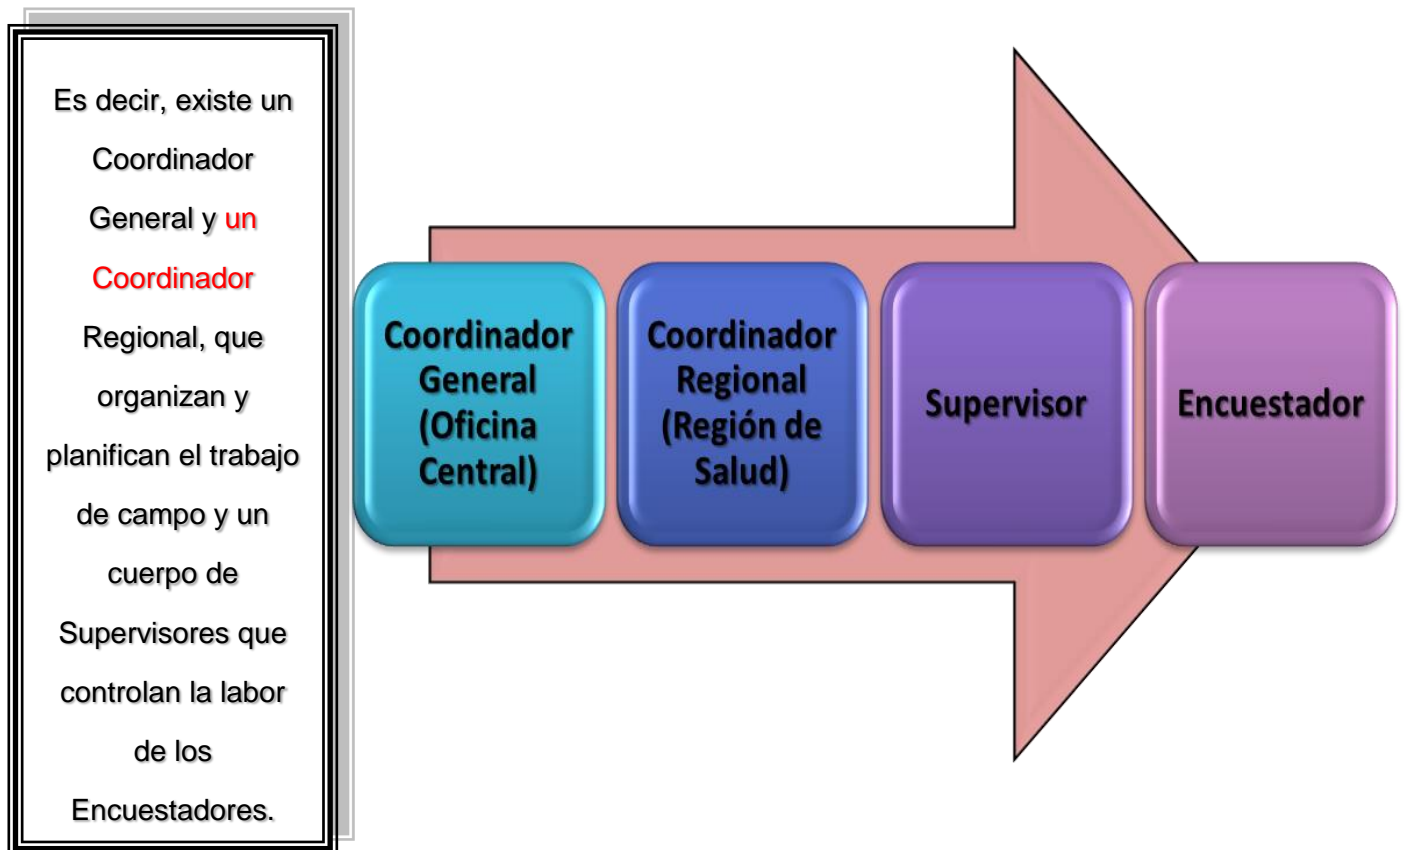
Es decir, existe un Coordinador General y un Coordinador Regional, que organizan y planifican el trabajo de campo y un cuerpo de Supervisores que controlan la labor de los Encuestadores.

Coordinador General (Oficina Central)

Coordinador Regional (Región de Salud)

Supervisor

Encuestador